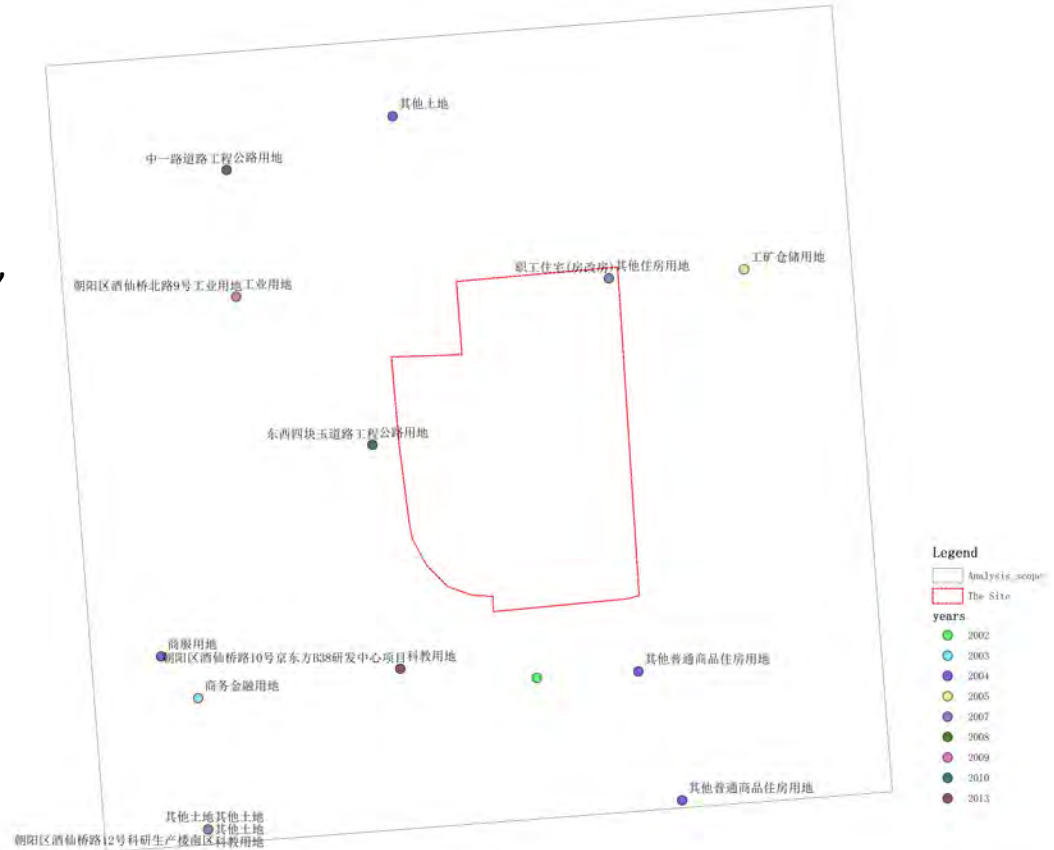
其他土地

中一路道路工程公路用地

职工住宅(房改房)其他住房用地

工矿仓储用地

朝阳区酒仙桥北路9号工业用地工业用地

东西四块玉道路工程公路用地

商服用地
朝阳区酒仙桥路10号京东方B38研发中心项目科教用地

其他普通商品住房用地

商务金融用地

其他普通商品住房用地

其他土地其他土地
其他土地
朝阳区酒仙桥路12号科研生产楼商区科教用地

Legend
Analysis_scope
The Site
years
2002
2003
2004
2005
2007
2008
2009
2010
2013